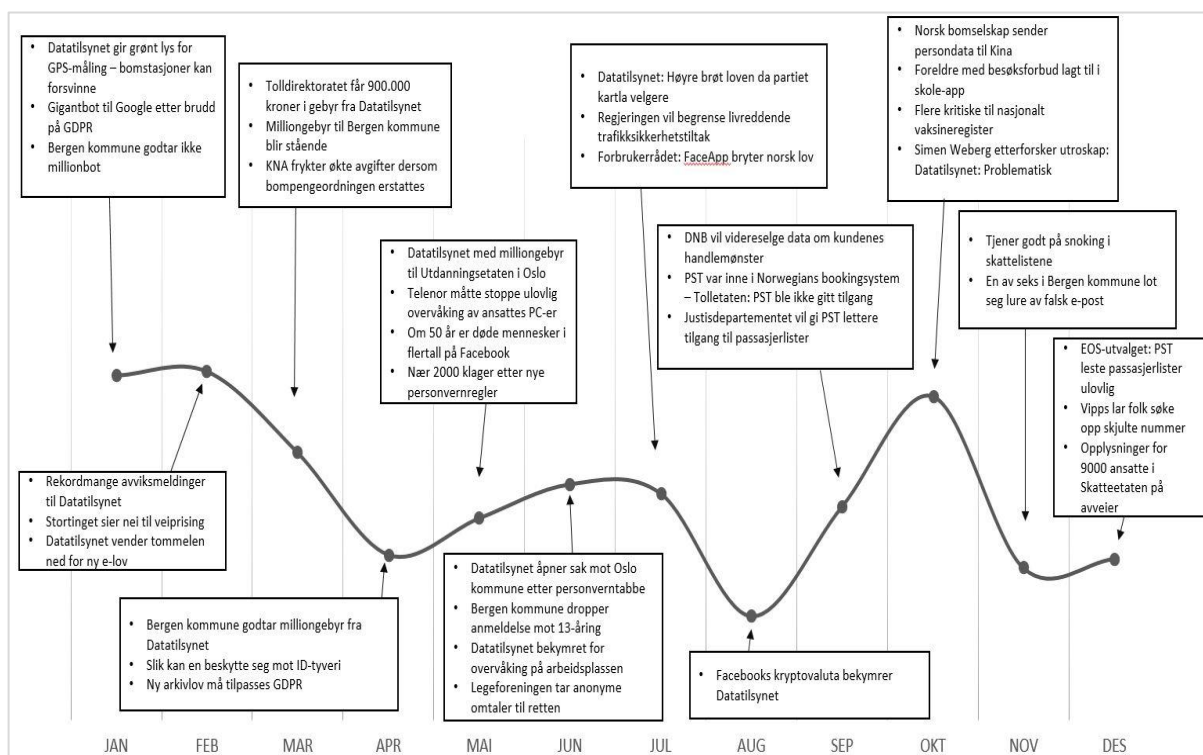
- Datatilsynet gir grønt lys for GPS-måling – bomstasjoner kan forsvinne
- Gigantbot til Google etter brudd på GDPR
- Bergen kommune godtar ikke millionbot

- Tolldirektoratet får 900.000 kroner i gebyr fra Datatilsynet
- Milliongebyr til Bergen kommune blir stående
- KNA frykter økte avgifter dersom bompengeordningen erstattes

- Datatilsynet: Høyre brøt loven da partiet kartla velgere
- Regjeringen vil begrense livreddende trafikksikkerhetstiltak
- Forbrukerrådet: FaceApp bryter norsk lov

- Norsk bomselskap sender persondata til Kina
- Foreldre med besøksforbud lagt til i skole-app
- Flere kritiske til nasjonalt vaksineregister
- Simen Weberg etterforsker utroskap: Datatilsynet: Problematisk

- Datatilsynet med milliongebyr til Utdanningsetaten i Oslo
- Telenor måtte stoppe ulovlig overvåking av ansattes PC-er
- Om 50 år er døde mennesker i flertall på Facebook
- Nær 2000 klager etter nye personvernregler

- DNB vil videreselge data om kundenes handlemønster
- PST var inne i Norwegians bookingsystem – Tolletaten: PST ble ikke gitt tilgang
- Justisdepartementet vil gi PST lettere tilgang til passasjerlister

- Tjener godt på snoking i skattelistene
- En av seks i Bergen kommune lot seg lure av falsk e-post

- EOS-utvalget: PST leste passasjerlister ulovlig
- Vipps lar folk søke opp skjulte nummer
- Opplysninger for 9000 ansatte i Skatteetaten på avveier

- Rekordmange avviksmeldinger til Datatilsynet
- Stortinget sier nei til veiprising
- Datatilsynet vender tommelen ned for ny e-lov

- Bergen kommune godtar milliongebyr fra Datatilsynet
- Slik kan en beskytte seg mot ID-tyveri
- Ny arkivlov må tilpasses GDPR

- Datatilsynet åpner sak mot Oslo kommune etter personverntabbe
- Bergen kommune dropper anmeldelse mot 13-åring
- Datatilsynet bekymret for overvåking på arbeidsplassen
- Legeforeningen tar anonyme omtaler til retten

- Facebooks kryptovaluta bekymrer Datatilsynet

JAN FEB MAR APR MAI JUN JUL AUG SEP OKT NOV DES